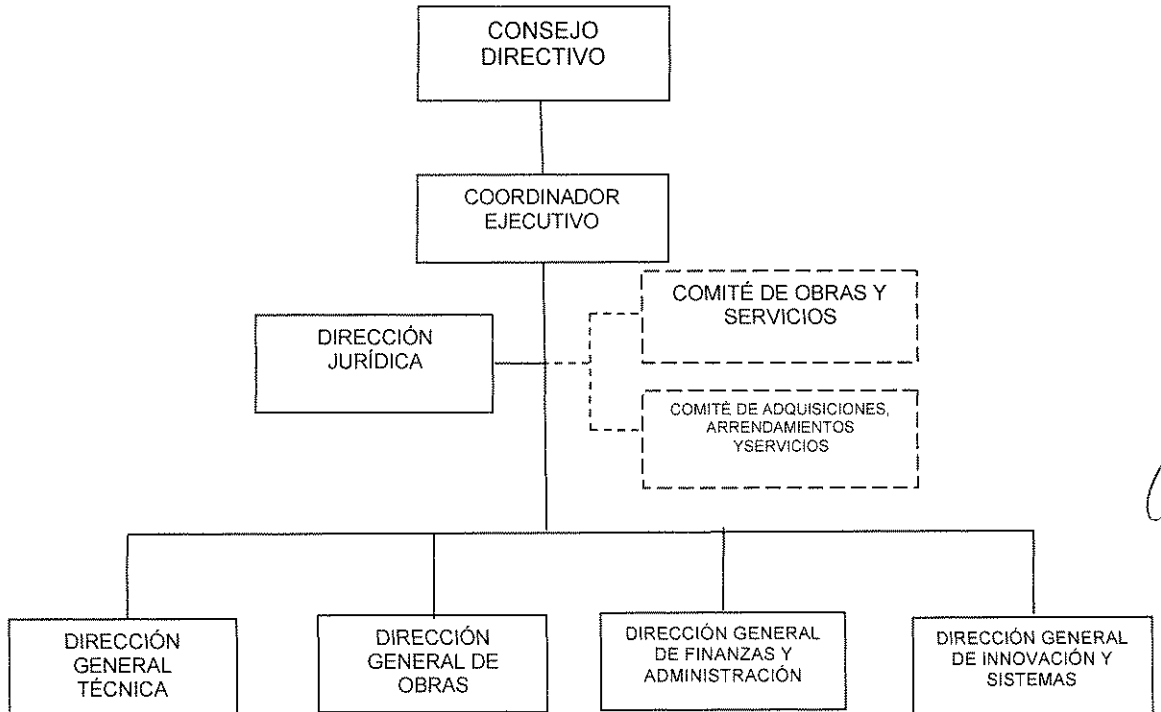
CONSEJO DIRECTIVO

COORDINADOR EJECUTIVO

DIRECCIÓN JURÍDICA

COMITÉ DE OBRAS Y SERVICIOS

COMITÉ DE ADQUISICIONES, ARRENDAMIENTOS YSERVICIOS

DIRECCIÓN GENERAL TÉCNICA

DIRECCIÓN GENERAL DE OBRAS

DIRECCIÓN GENERAL DE FINANZAS Y ADMINISTRACIÓN

DIRECCIÓN GENERAL DE INNOVACIÓN Y SISTEMAS